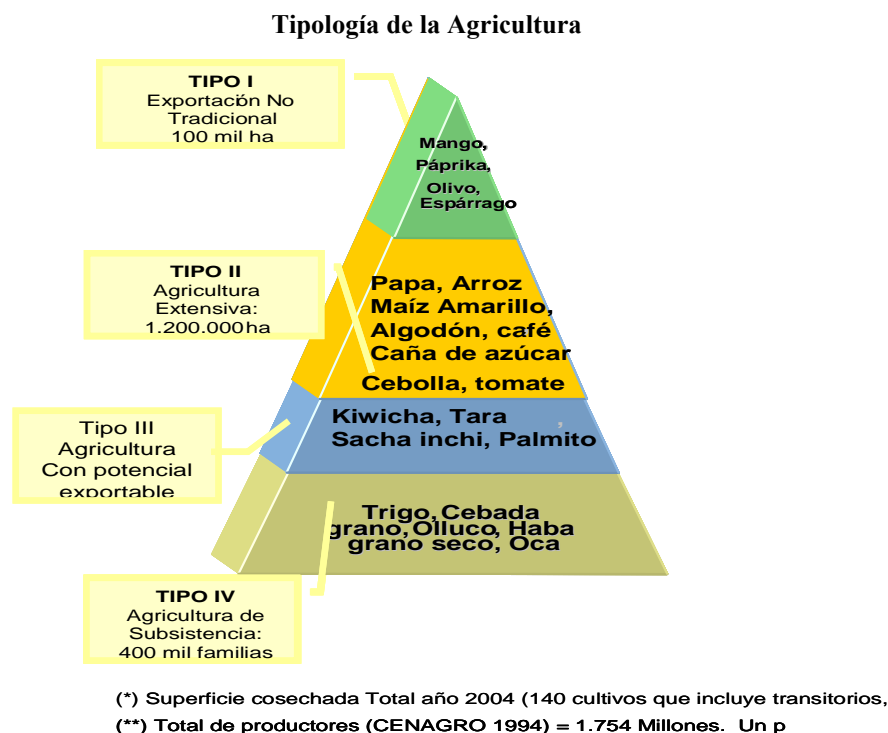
Tipología de la Agricultura

TIPO I
Exportación No Tradicional
100 mil ha

Mango, Páprika, Olivo, Espárrago

TIPO II
Agricultura Extensiva:
1.200.000 ha

Papa, Arroz
Maíz Amarillo,
Algodón, café
Caña de azúcar
Cebolla, tomate

Tipo III
Agricultura
Con potencial
exportable

Kiwicha, Tara
Sacha inchi, Palmito

Trigo, Cebada
grano, Olluco, Haba
grano seco, Oca

TIPO IV
Agricultura de Subsistencia:
400 mil familias

(*) Superficie cosechada Total año 2004 (140 cultivos que incluye transitorios,
(**) Total de productores (CENAGRO 1994) = 1.754 Millones. Un p